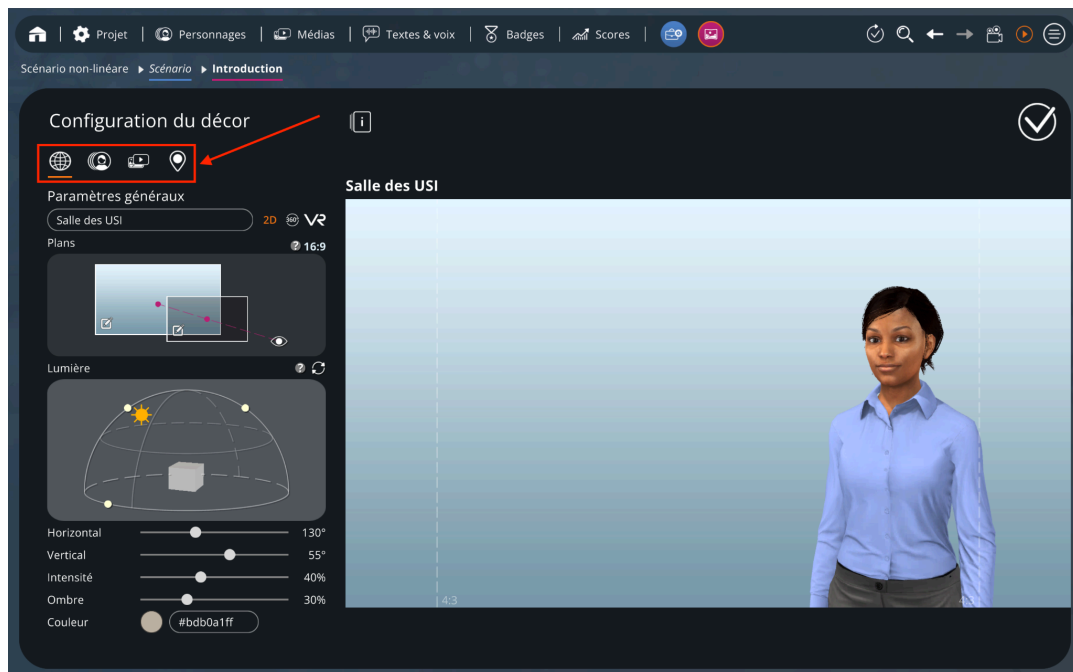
Projet | Personnages | Médias | Textes & voix | Badges | Scores

Scénario non-linéaire ▸ Scénario ▸ Introduction

Configuration du décor

Paramètres généraux

Salle des USI

2D 360 VR

Plans

16:9

Lumière

Horizontal 130°

Vertical 55°

Intensité 40%

Ombre 30%

Couleur #bdb0a1ff

Salle des USI

4:3

4:3